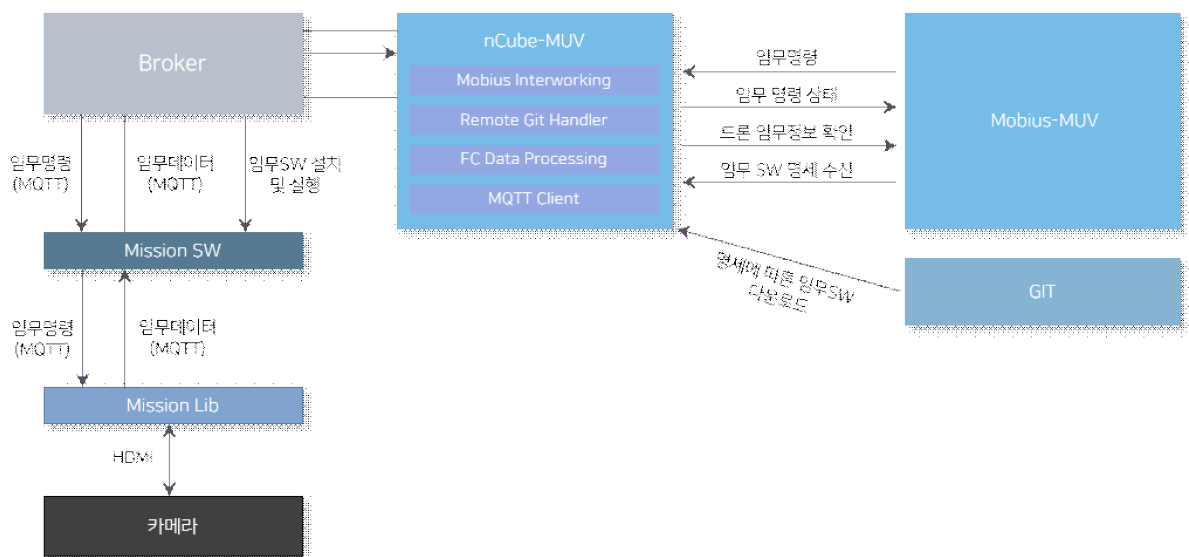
Broker

nCube-MUV

Mobius Interworking

Remote Git Handler

FC Data Processing

MQTT Client

Mobius-MUV

임무명령

임무 명령 상태

드론 임무정보 확인

임무 SW 명세 수신

명세에 따른 임무SW 다운로드

GIT

임무명령 (MQTT)

임무데이터 (MQTT)

임무SW 설치 및 실행

Mission SW

임무명령 (MQTT)

임무데이터 (MQTT)

Mission Lib

HDMI

카메라